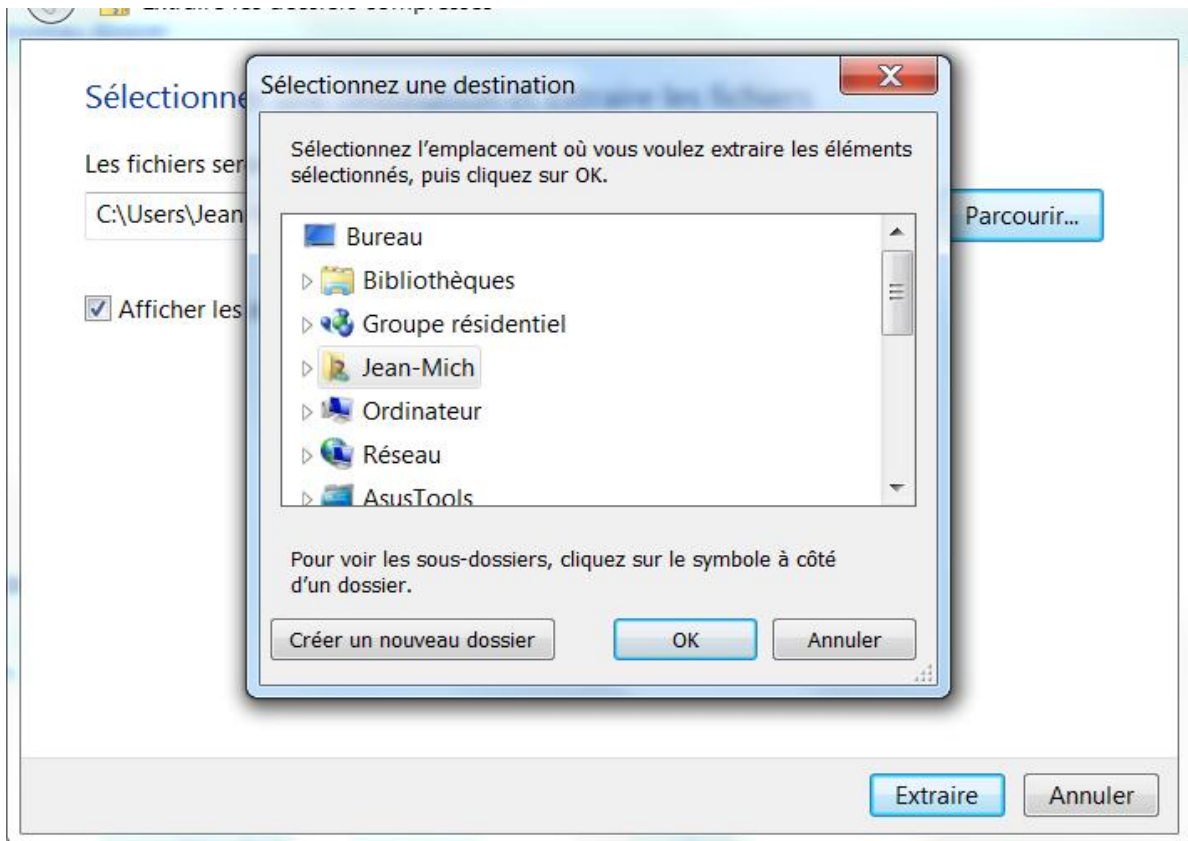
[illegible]

Sélectionne

Les fichiers ser

C:\Users\Jean

Parcourir...

Afficher les

Sélectionnez une destination

Sélectionnez l'emplacement où vous voulez extraire les éléments sélectionnés, puis cliquez sur OK.

Bureau
Bibliothèques
Groupe résidentiel
Jean-Mich
Ordinateur
Réseau
AsusTools

Pour voir les sous-dossiers, cliquez sur le symbole à côté d'un dossier.

Créer un nouveau dossier

OK

Annuler

Extraire

Annuler